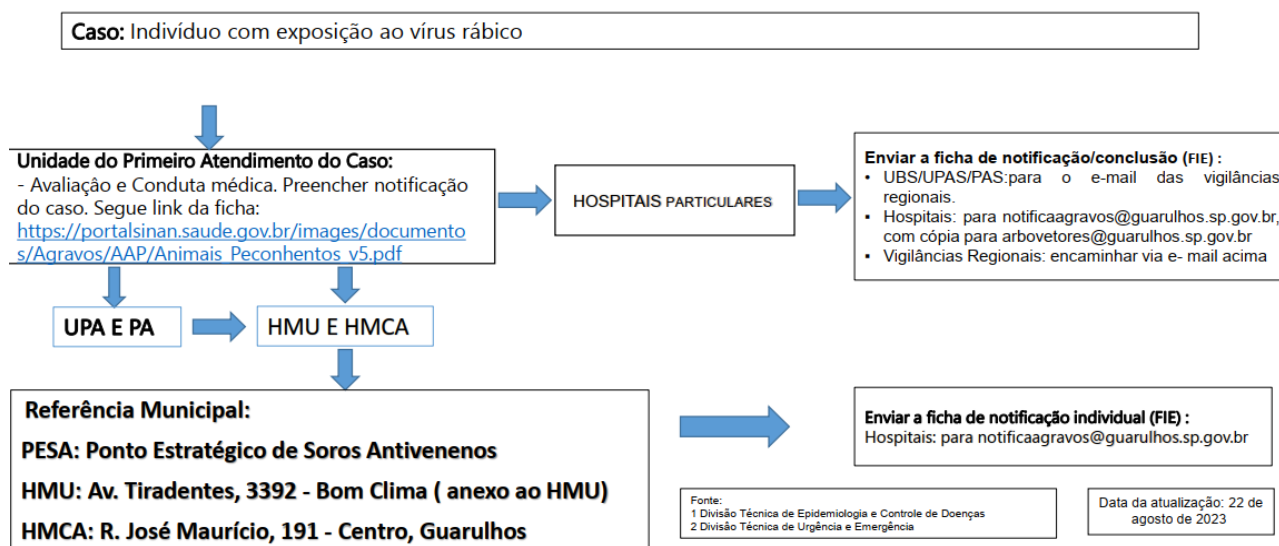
**Caso:** Indivíduo com exposição ao vírus rábico

**Unidade do Primeiro Atendimento do Caso:**
- Avaliação e Conduta médica. Preencher notificação do caso. Segue link da ficha:
https://portalsinan.saude.gov.br/images/documentos/Agravos/AAP/Animais_Peconhentos_v5.pdf

HOSPITAIS PARTICULARES

**Enviar a ficha de notificação/conclusão (FIE) :**
- UBS/UPAS/PAS:para o e-mail das vigilâncias regionais.
- Hospitais: para notificaagravos@guarulhos.sp.gov.br, com cópia para arbovetores@guarulhos.sp.gov.br
- Vigilâncias Regionais: encaminhar via e- mail acima

UPA E PA

HMU E HMCA

**Referência Municipal:**

**PESA: Ponto Estratégico de Soros Antivenenos**

**HMU: Av. Tiradentes, 3392 - Bom Clima ( anexo ao HMU)**

**HMCA: R. José Maurício, 191 - Centro, Guarulhos**

**Enviar a ficha de notificação individual (FIE) :**
Hospitais: para notificaagravos@guarulhos.sp.gov.br

Fonte:
1 Divisão Técnica de Epidemiologia e Controle de Doenças
2 Divisão Técnica de Urgência e Emergência

Data da atualização: 22 de agosto de 2023